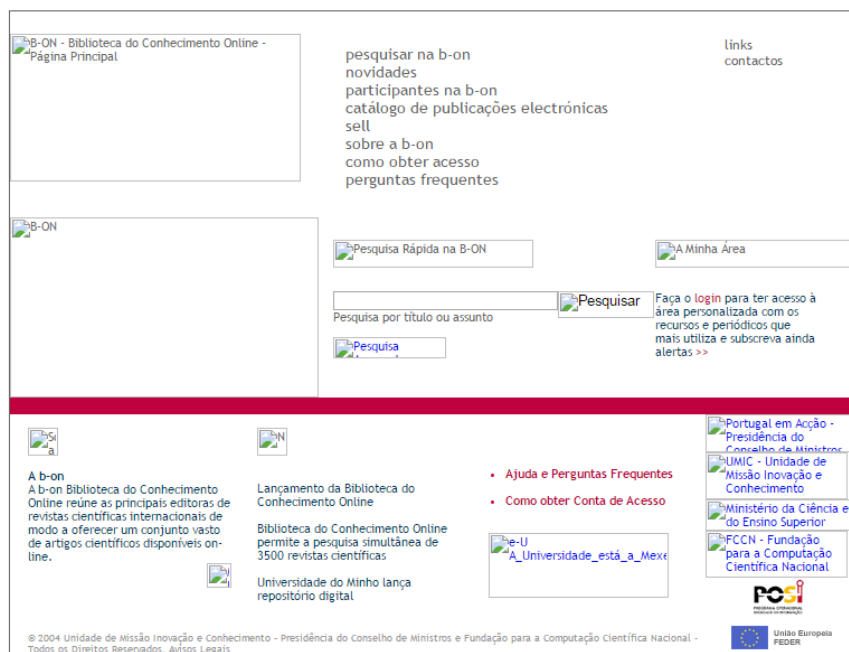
B-ON - Biblioteca do Conhecimento Online - Página Principal

pesquisar na b-on
novidades
participantes na b-on
catálogo de publicações electrónicas
sell
sobre a b-on
como obter acesso
perguntas frequentes

links
contactos

B-ON

Pesquisa Rápida na B-ON

A Minha Área

Pesquisar

Pesquisa por título ou assunto

Pesquisa

Faça o login para ter acesso à área personalizada com os recursos e periódicos que mais utiliza e subscreva ainda alertas >>

Sa

N

A b-on
A b-on Biblioteca do Conhecimento Online reúne as principais editoras de revistas científicas internacionais de modo a oferecer um conjunto vasto de artigos científicos disponíveis on-line.

Lançamento da Biblioteca do Conhecimento Online

Biblioteca do Conhecimento Online permite a pesquisa simultânea de 3500 revistas científicas

Universidade do Minho lança repositório digital

• Ajuda e Perguntas Frequentes
• Como obter Conta de Acesso

e-U A_Universidade_está_a_Mexe

Portugal em Acção - Presidência do Conselho de Ministros

UMIC - Unidade de Missão Inovação e Conhecimento

Ministério da Ciência e do Ensino Superior

FCCN - Fundação para a Computação Científica Nacional

POSI
PROGRAMA OPERACIONAL SOCIEDADE DA INFORMAÇÃO

União Europeia
FEDER

© 2004 Unidade de Missão Inovação e Conhecimento - Presidência do Conselho de Ministros e Fundação para a Computação Científica Nacional - Todos os Direitos Reservados. Avisos Legais